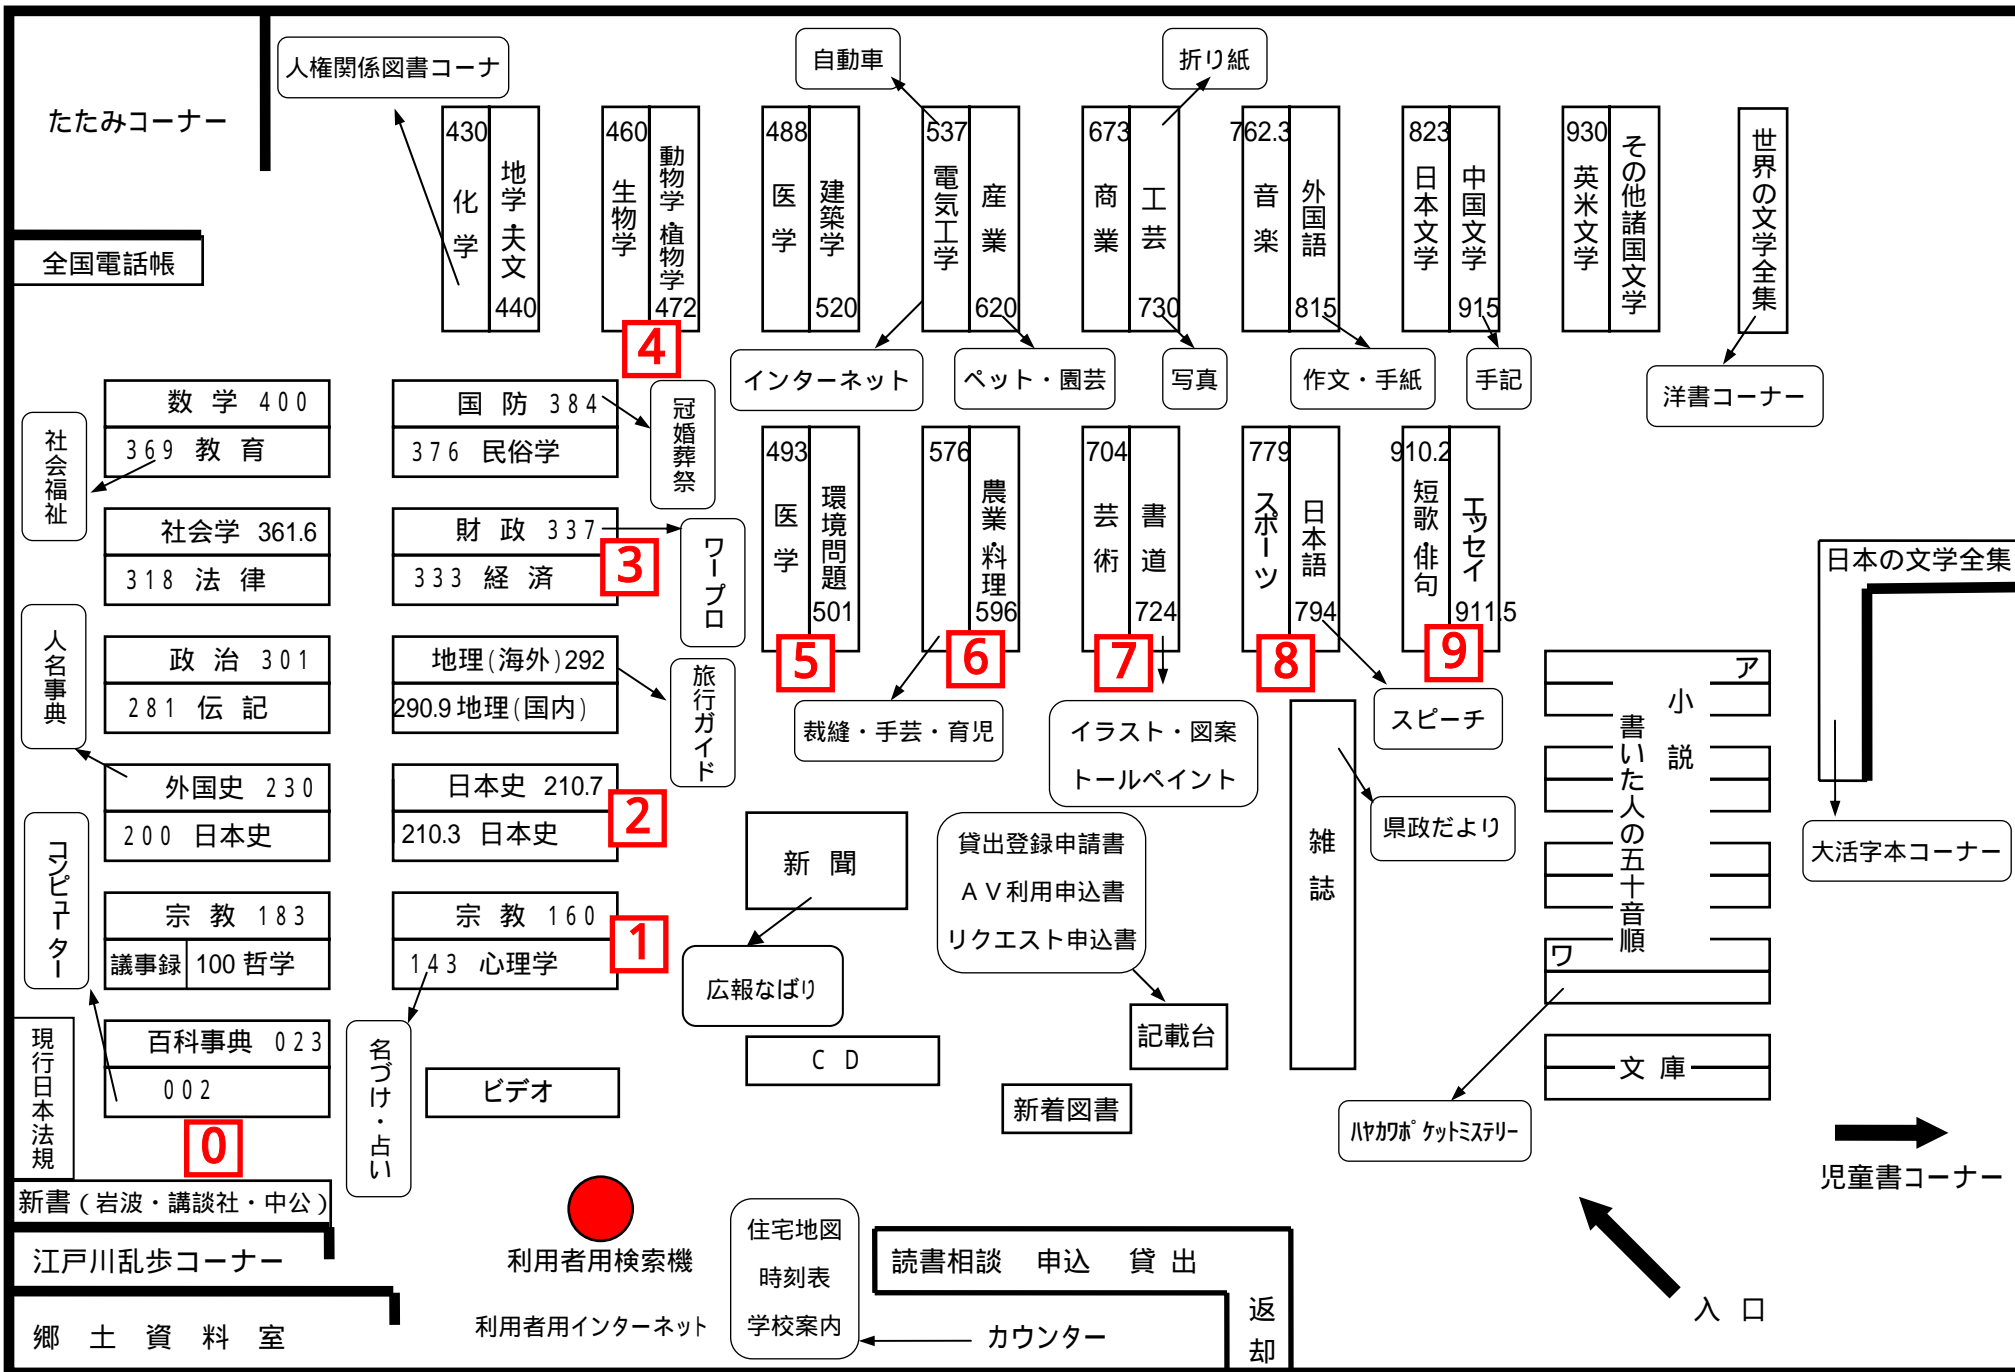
たたみコーナー

人権関係図書コーナ

自動車

折り紙

430 化学 地学 天文 440

460 生物学 動物学 植物学 472

488 医学 建築学 520

537 電気工学 産業 620

673 商業 工芸 730

762.3 音楽 外国語 815

823 日本文学 中国文学 915

930 英米文学 その他諸国文学

世界の文学全集

全国電話帳

4

インターネット

ペット・園芸

写真

作文・手紙

手記

洋書コーナー

数学 400

369 教育

国防 384

376 民俗学

冠婚葬祭

社会福祉

社会学 361.6

318 法律

財政 337

333 経済

3

ワープロ

493 医学 環境問題 501

576 農業 料理 596

704 芸術 書道 724

779 スポーツ 日本語 794

910.2 短歌 俳句 エッセイ 911.5

人名事典

政治 301

281 伝記

地理(海外)292

290.9 地理(国内)

旅行ガイド

5

6

7

8

9

日本の文学全集

栽縫・手芸・育児

イラスト・図案 トールペイント

スピーチ

ア 小説 書いた人の五十音順 ワ

外国史 230

200 日本史

日本史 210.7

210.3 日本史

2

新聞

貸出登録申請書 AV利用申込書 リクエスト申込書

雑誌

県政だより

大活字本コーナー

コンピューター

宗教 183

議事録 100 哲学

宗教 160

143 心理学

1

広報なばり

記載台

現行日本法規

百科事典 023

002

名づけ・占い

ビデオ

CD

新着図書

文庫

ハヤカワポケットミステリー

0

新書(岩波・講談社・中公)

児童書コーナー

江戸川乱歩コーナー

利用者用検索機

住宅地図 時刻表 学校案内

読書相談 申込 貸出

入口

郷土資料室

利用者用インターネット

カウンター

返却